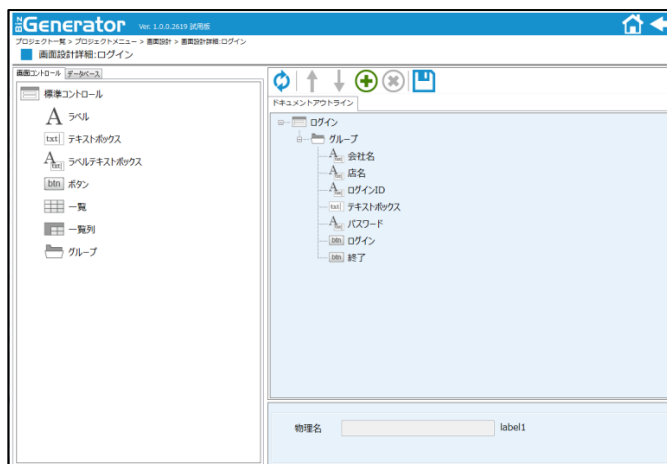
BizGenerator Ver. 1.0.0.2619 試用版

プロジェクト一覧 > プロジェクトメニュー > 画面設計 > 画面設計詳細:ログイン

画面設計詳細:ログイン

画面コントロール データベース

標準コントロール
A ラベル
txt テキストボックス
A ラベルテキストボックス
btn ボタン
一覧
一覧列
グループ

ドキュメントアウトライン

ログイン
グループ
A 会社名
A 店名
A ログインID
txt テキストボックス
A パスワード
btn ログイン
btn 終了

物理名 label1